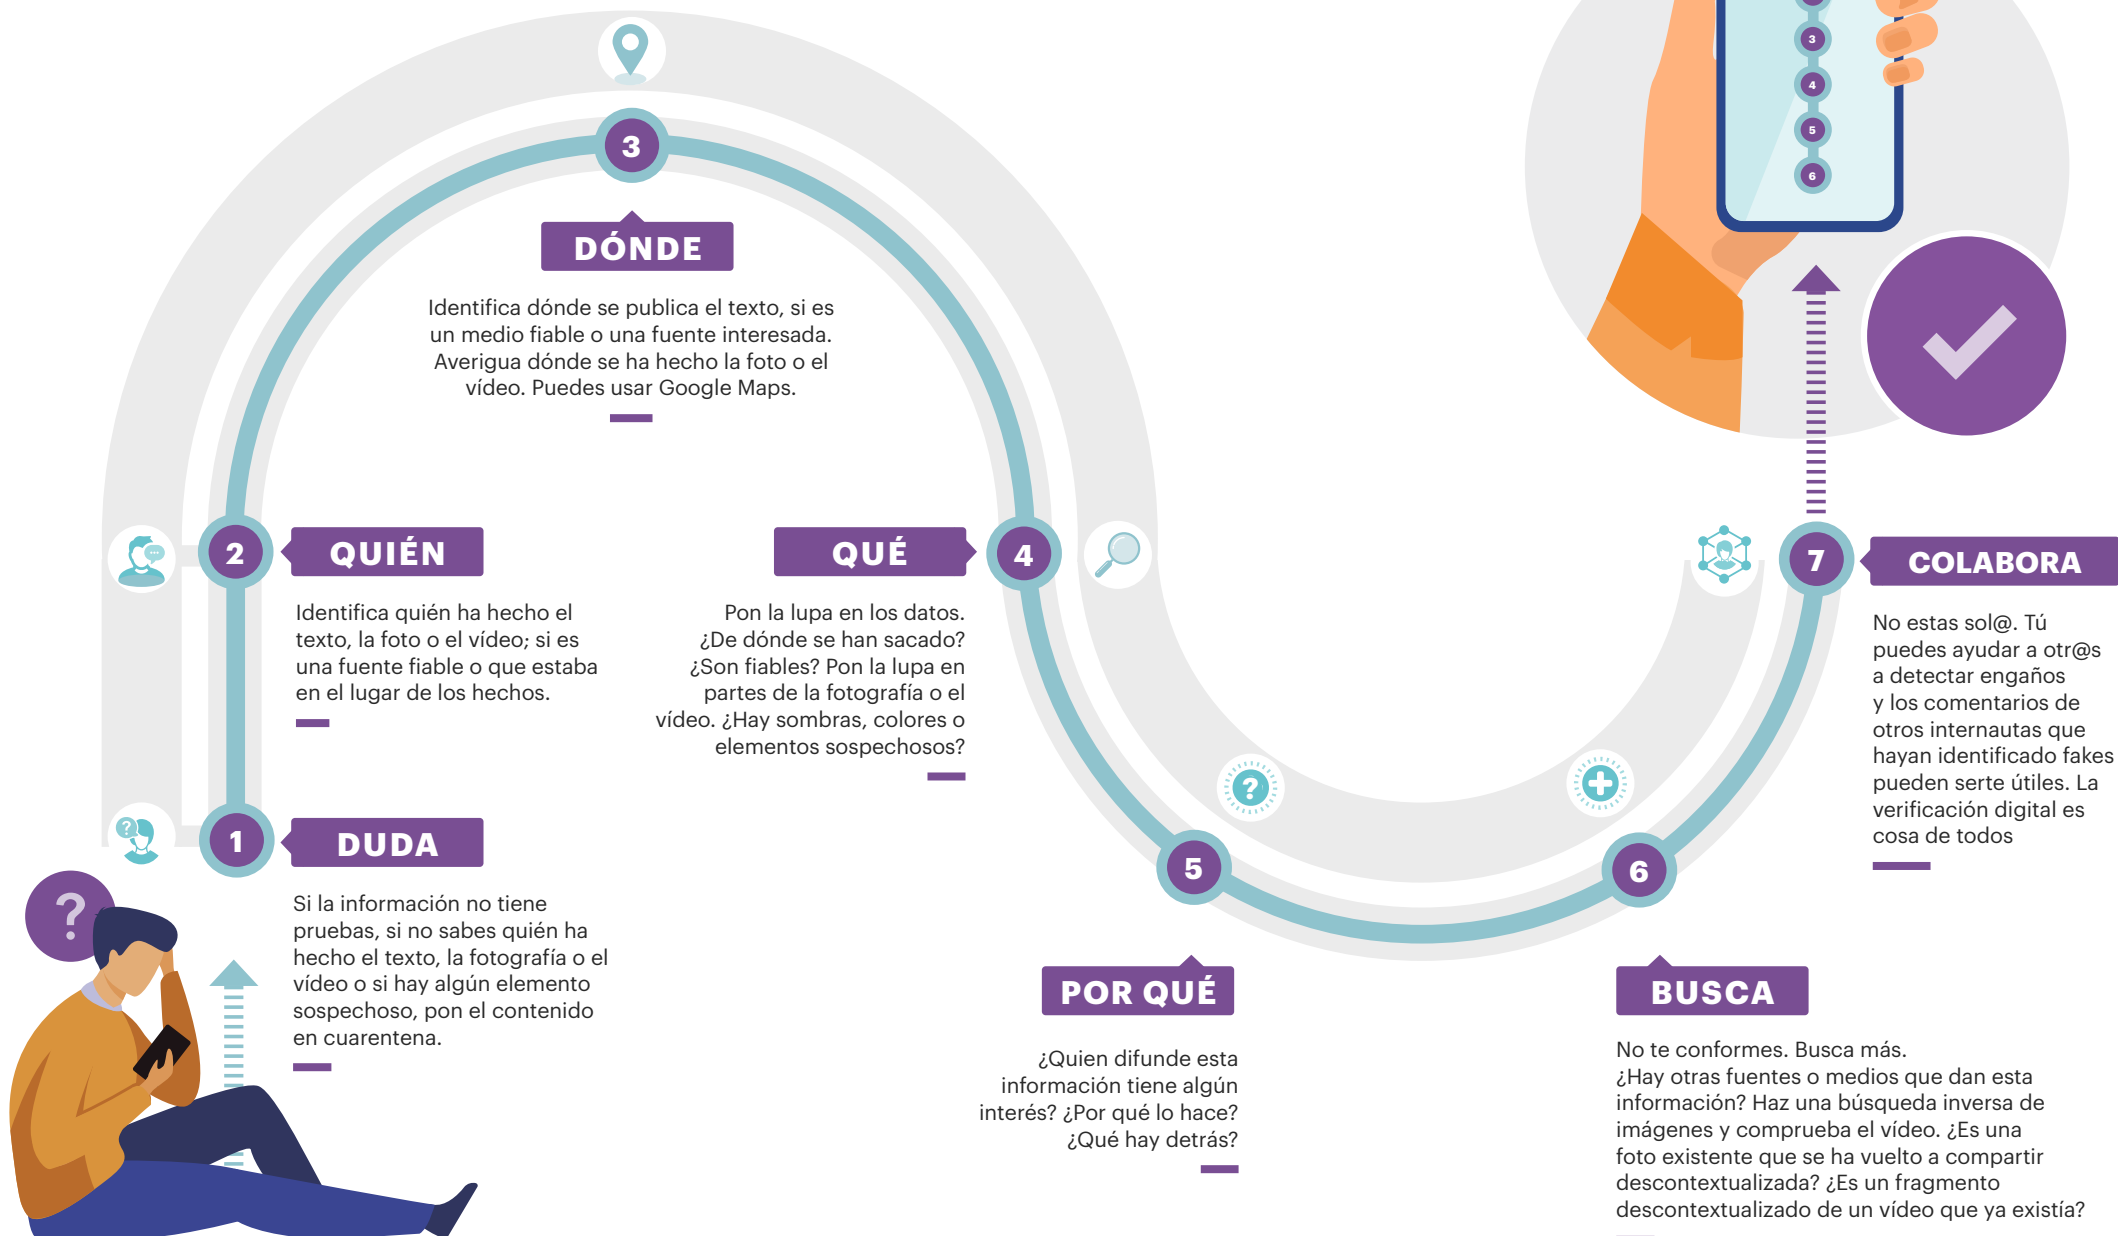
3

DÓNDE

Identifica dónde se publica el texto, si es un medio fiable o una fuente interesada. Averigua dónde se ha hecho la foto o el vídeo. Puedes usar Google Maps.

2

QUIÉN

Identifica quién ha hecho el texto, la foto o el vídeo; si es una fuente fiable o que estaba en el lugar de los hechos.

QUÉ

4

Pon la lupa en los datos. ¿De dónde se han sacado? ¿Son fiables? Pon la lupa en partes de la fotografía o el vídeo. ¿Hay sombras, colores o elementos sospechosos?

1

DUDA

Si la información no tiene pruebas, si no sabes quién ha hecho el texto, la fotografía o el vídeo o si hay algún elemento sospechoso, pon el contenido en cuarentena.

5

POR QUÉ

¿Quien difunde esta información tiene algún interés? ¿Por qué lo hace? ¿Qué hay detrás?

6

BUSCA

No te conformes. Busca más. ¿Hay otras fuentes o medios que dan esta información? Haz una búsqueda inversa de imágenes y comprueba el vídeo. ¿Es una foto existente que se ha vuelto a compartir descontextualizada? ¿Es un fragmento descontextualizado de un vídeo que ya existía?

7

COLABORA

No estas sol@. Tú puedes ayudar a otr@s a detectar engaños y los comentarios de otros internautas que hayan identificado fakes pueden serte útiles. La verificación digital es cosa de todos

3
4
5
6